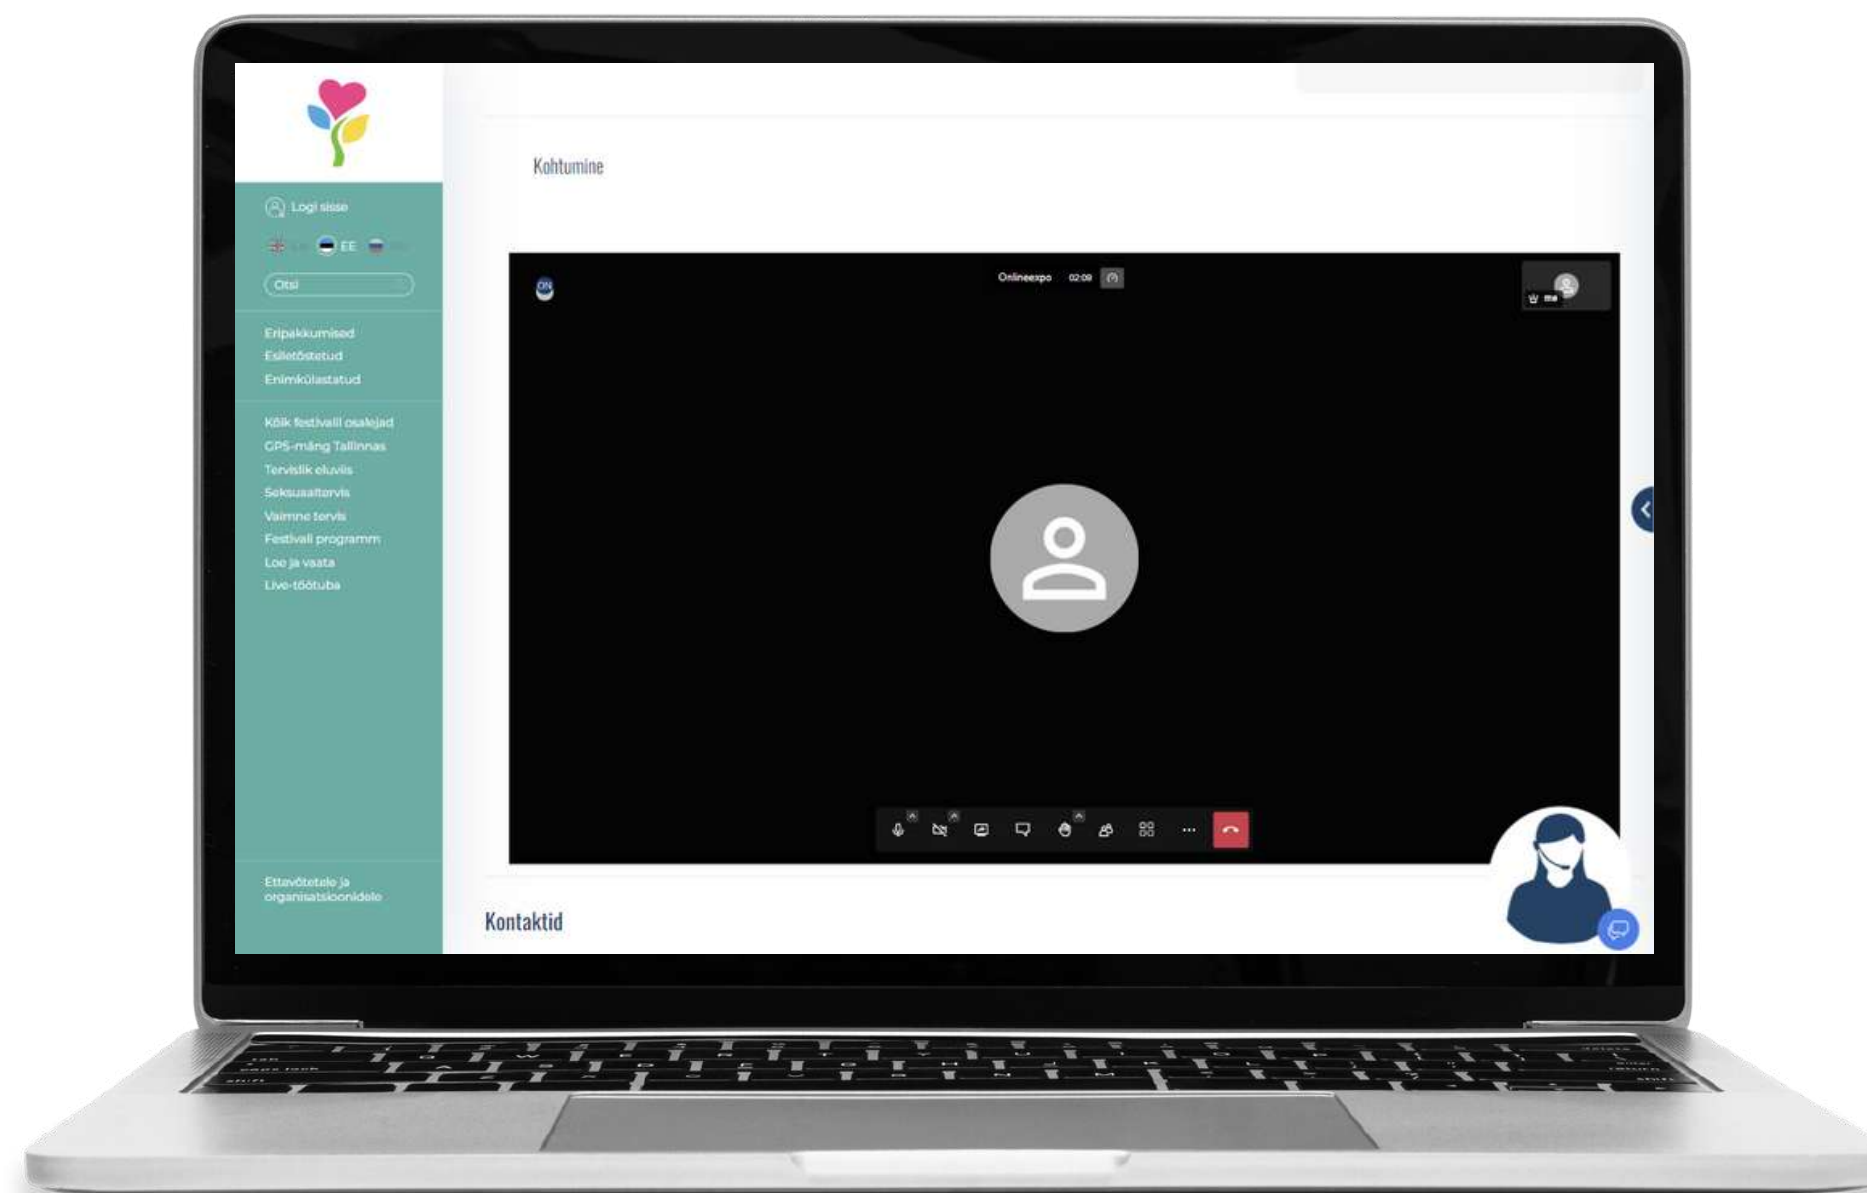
Logi sisse

EE

Otsi

Eripakkumised
Esiletõstetud
Enimkülastatud

Kõik festivali osalejad
GPS-mäng Tallinnas
Tervislik eluviis
Seksuaaltervis
Vaimne tervis
Festivali programm
Loe ja vaata
Live-töötuba

Ettevõtetele ja organisatsioonidele

Kohtumine

ON

Onlineexpo 02:09

me

Kontaktid